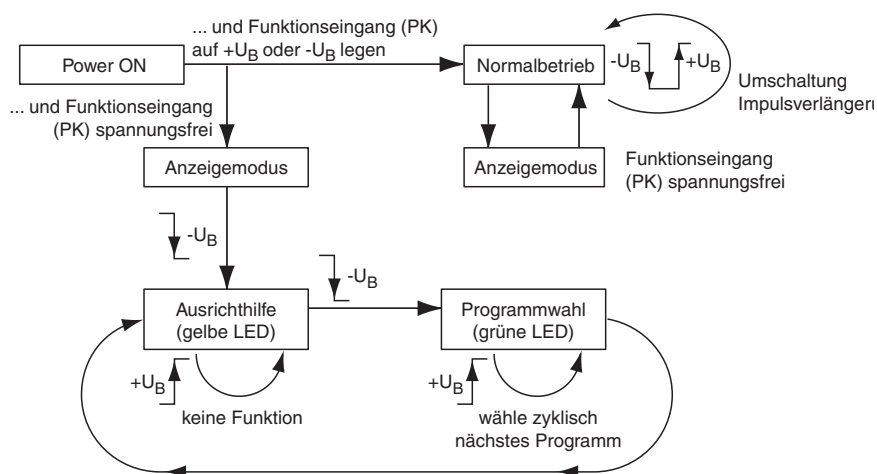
Power ON

... und Funktionseingang (PK) auf $+U_B$ oder $-U_B$ legen

Normalbetrieb

$-U_B$

$+U_B$

Umschaltung Impulsverlängeru

... und Funktionseingang (PK) spannungsfrei

Anzeigemodus

Anzeigemodus

Funktionseingang (PK) spannungsfrei

$-U_B$

$-U_B$

Ausrichthilfe (gelbe LED)

Programmwahl (grüne LED)

$+U_B$

keine Funktion

$+U_B$

wähle zyklisch nächstes Programm